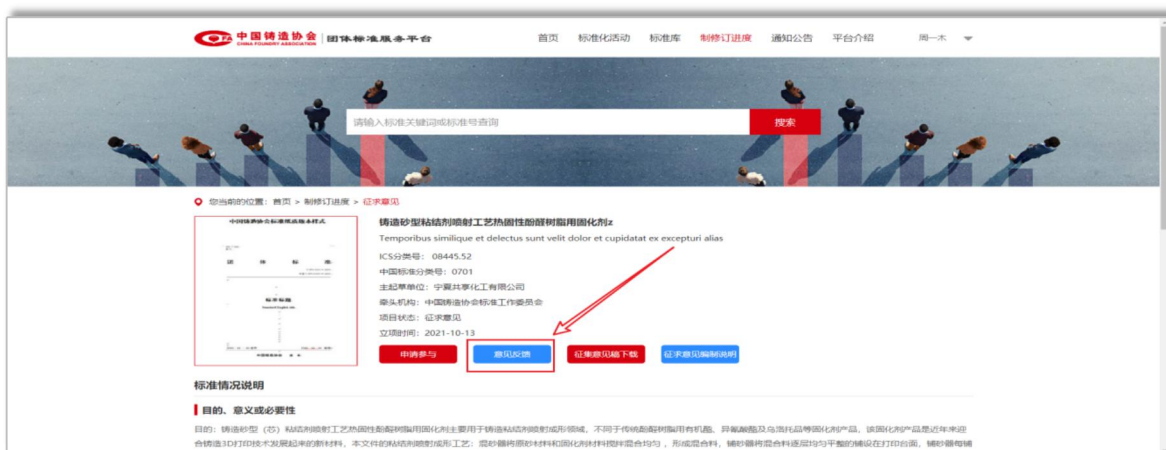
中国铸造协会 CHINA FOUNDRY ASSOCIATION | 团体标准服务平台

首页 标准化活动 标准库 制修订进度 通知公告 平台介绍 周一木

请输入标准关键词或标准号查询 搜索

您当前的位置：首页 > 制修订进度 > 征求意见

中国铸造协会标准样本样式

团 体 标 准

标准名称

铸造砂型粘结剂喷射工艺热固性酚醛树脂用固化剂z

Temporibus similique et delectus sunt velit dolor et cupidatat ex excepturi alias

ICS分类号：08445.52

中国标准分类号：0701

主起草单位：宁夏共享化工有限公司

牵头机构：中国铸造协会标准工作委员会

项目状态：征求意见

立项时间：2021-10-13

申请参与 意见反馈 征集意见稿下载 征求意见编制说明

标准情况说明

目的、意义或必要性

目的：铸造砂型（芯）粘结剂喷射工艺热固性酚醛树脂用固化剂主要用于铸造粘结剂喷射成形领域，不同于传统酚醛树脂用有机酯、异氰酸酯及乌洛托品等固化剂产品，该固化剂产品是近年来迎合铸造3D打印技术发展起来的新材料，本文件的粘结剂喷射成形工艺：混砂器将原砂材料和固化剂材料搅拌混合均匀，形成混合料，铺砂器将混合料逐层均匀平整的铺设在打印台面，铺砂器每铺